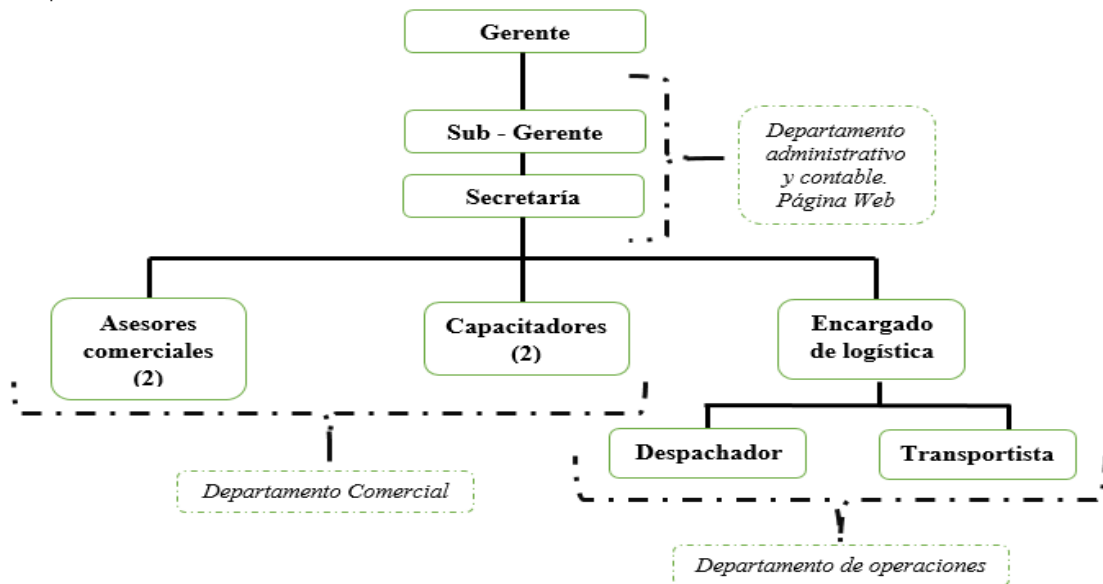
Gerente

Sub - Gerente

Secretaría

Departamento administrativo y contable. Página Web

Asesores comerciales (2)

Capacitadores (2)

Encargado de logística

Despachador

Transportista

Departamento Comercial

Departamento de operaciones